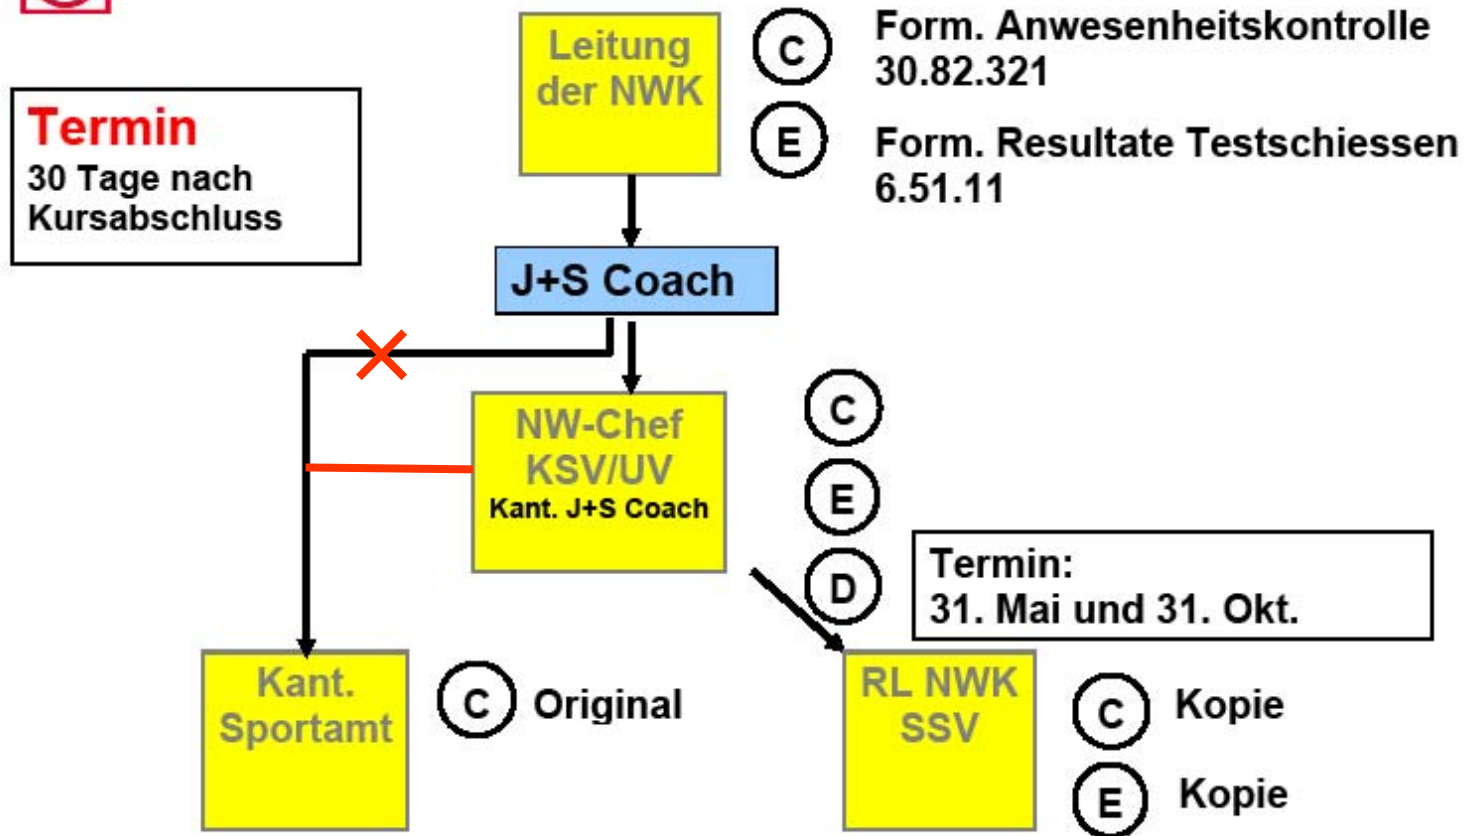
Termin
30 Tage nach Kursabschluss

Leitung der NWK

C Form. Anwesenheitskontrolle 30.82.321

E Form. Resultate Testschiessen 6.51.11

J+S Coach

NW-Chef KSV/UV
Kant. J+S Coach

C

E

D

Termin:
31. Mai und 31. Okt.

Kant. Sportamt

C Original

RL NWK SSV

C Kopie

E Kopie